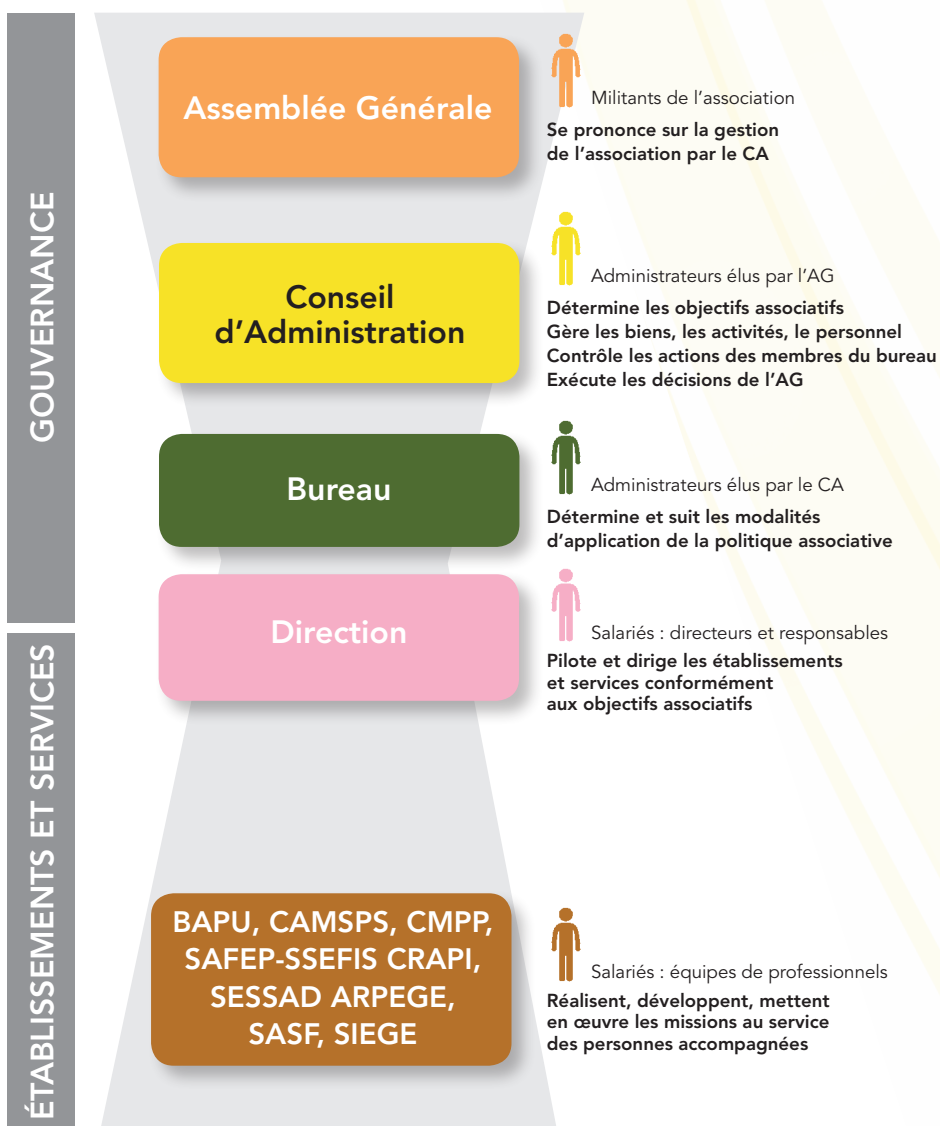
GOUVERNANCE

ÉTABLISSEMENTS ET SERVICES

Assemblée Générale

Militants de l'association

Se prononce sur la gestion de l'association par le CA

Conseil d'Administration

Administrateurs élus par l'AG

Détermine les objectifs associatifs
Gère les biens, les activités, le personnel
Contrôle les actions des membres du bureau
Exécute les décisions de l'AG

Bureau

Administrateurs élus par le CA

Détermine et suit les modalités d'application de la politique associative

Direction

Salariés : directeurs et responsables

Pilote et dirige les établissements et services conformément aux objectifs associatifs

BAPU, CAMSPS, CMPP, SAFEP-SSEFIS CRAPI, SESSAD ARPEGE, SASF, SIEGE

Salariés : équipes de professionnels

Réalisent, développent, mettent en œuvre les missions au service des personnes accompagnées